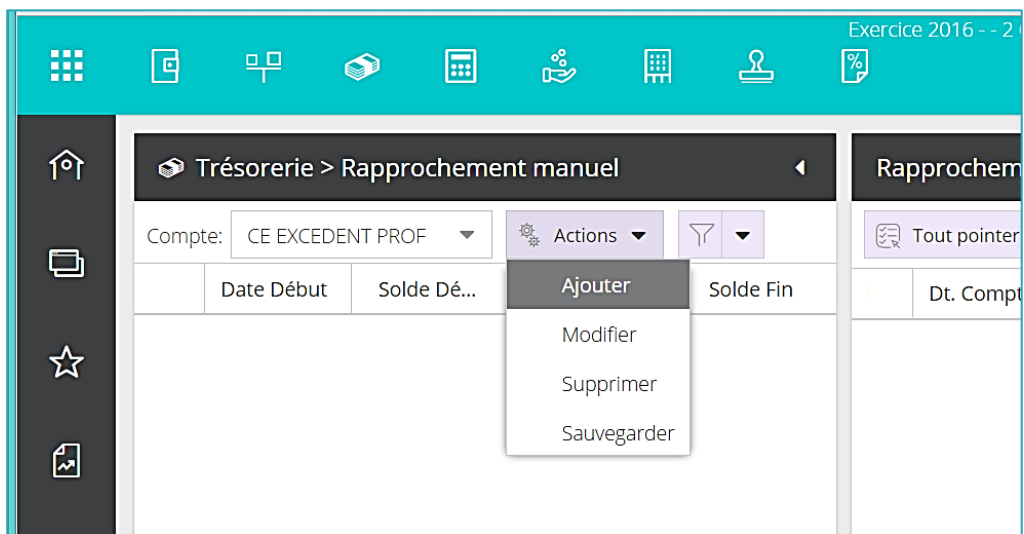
Exercice 2016 - - 2 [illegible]

Trésorerie > Rapprochement manuel

Compte: CE EXCEDENT PROF

Actions

Date Début | Solde Dé... | Solde Fin

Ajouter
Modifier
Supprimer
Sauvegarder

Rapprochem

Tout pointer

Dt. Compt